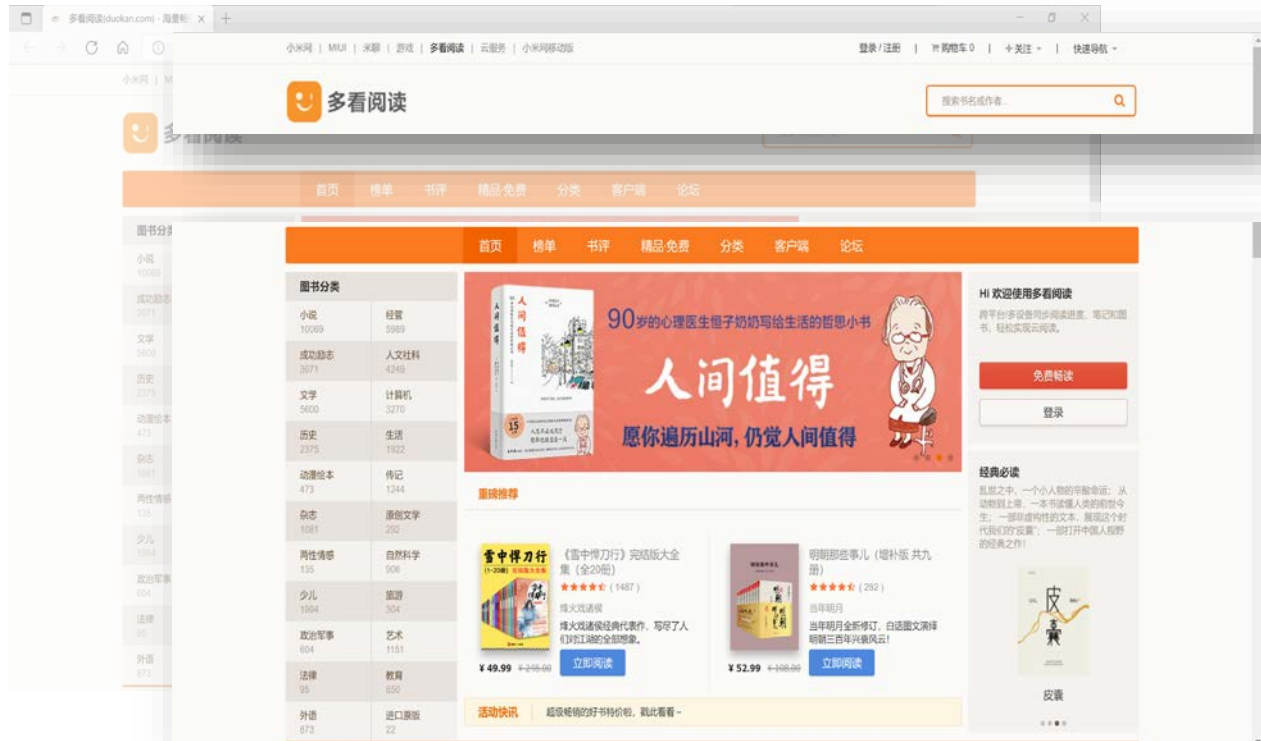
多看阅读(duokan.com) - 海量畅

小米网 | MIUI | 米聊 | 游戏 | 多看阅读 | 云服务 | 小米网移动版

登录 / 注册 | 购物车 0 | + 关注 | 快速导航

多看阅读

搜索书名或作者...

首页 榜单 书评 精品·免费 分类 客户端 论坛

图书分类

| | |
|---|---|
| 小说 10069 | 经管 5989 |
| 成功励志 3071 | 人文社科 4249 |
| 文学 5600 | 计算机 3270 |
| 历史 2375 | 生活 1922 |
| 动漫绘本 473 | 传记 1244 |
| 杂志 1081 | 原创文学 292 |
| 两性情感 135 | 自然科学 906 |
| 少儿 1094 | 旅游 304 |
| 政治军事 604 | 艺术 1151 |
| 法律 95 | 教育 850 |
| 外语 873 | 进口原版 22 |

人间值得

90岁的心理医生假子奶奶写给生活的哲思小书

人间值得

愿你遍历山河，仍觉人间值得

重磅推荐

雪中悍刀行

《雪中悍刀行》完结版大全集（全20册）

★★★★☆ ( 1487 )

烽火戏诸侯

烽火戏诸侯经典代表作，写尽了人们对江湖的全部想象。

¥ 49.99 ¥ 219.00

立即阅读

明朝那些事儿（增补版 共九册）

★★★★☆ ( 282 )

当年明月

当年明月全新修订，白话图文演绎明朝三百年兴衰风云!

¥ 52.99 ¥ 108.00

立即阅读

活动快讯 超级畅销的好书特价啦，戳此看看~

Hi 欢迎使用多看阅读

跨平台/多设备同步阅读进度、笔记和图书，轻松实现云阅读。

免费畅读

登录

经典必读

乱世之中，一个小人物的辛酸命运；从动物到人类，一本书读懂人类的前世今生；一部印虚构性的文本，展现这个时代我们的"皮囊"；一部打开中国人报界的经典之作!

皮囊

皮囊